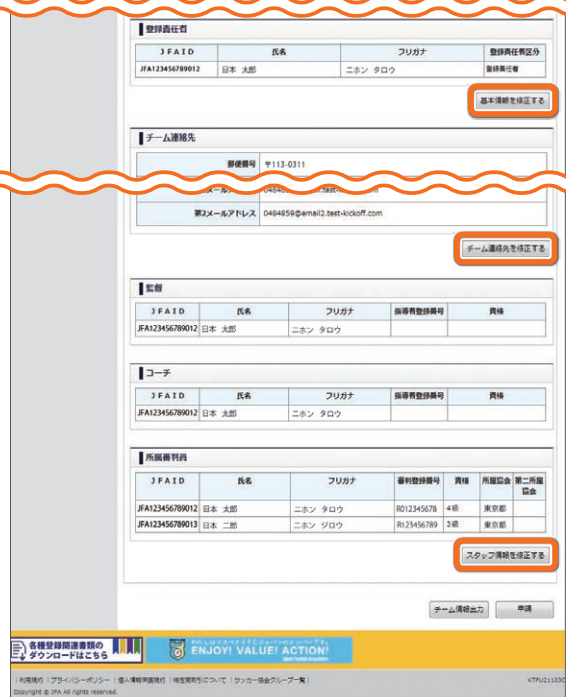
登録責任者

| JFAID | 氏名 | フリガナ | 登録責任者区分 |
|---|---|---|---|
| JFA123456789012 | 日本 太郎 | ニホン タロウ | 登録責任者 |

基本情報を修正する

チーム連絡先

| 郵便番号 | 〒113-0311 |
|---|---|
| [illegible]メール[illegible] | 048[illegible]test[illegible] |
| 第2メールアドレス | 0484859@email2.test-kickoff.com |

チーム連絡先を修正する

監督

| JFAID | 氏名 | フリガナ | 指導者登録番号 | 資格 |
|---|---|---|---|---|
| JFA123456789012 | 日本 太郎 | ニホン タロウ | | |

コーチ

| JFAID | 氏名 | フリガナ | 指導者登録番号 | 資格 |
|---|---|---|---|---|
| JFA123456789012 | 日本 太郎 | ニホン タロウ | | |

所属審判員

| JFAID | 氏名 | フリガナ | 審判員登録番号 | 資格 | 所属協会 | 第二所属協会 |
|---|---|---|---|---|---|---|
| JFA123456789012 | 日本 太郎 | ニホン タロウ | R012345678 | 4級 | 東京都 | |
| JFA123456789013 | 日本 二郎 | ニホン ジロウ | R12345789 | 3級 | 東京都 | |

スタッフ情報を修正する

チーム情報出力 申請

各種登録関連書類のダウンロードはこちら

ENJOY! VALUE! ACTION!

利用規約 | プライバシーポリシー | 個人情報保護規程 | 特定商取引について | サッカー協会グループ一覧

Copyright © JFA All rights reserved.

KTPU21103C